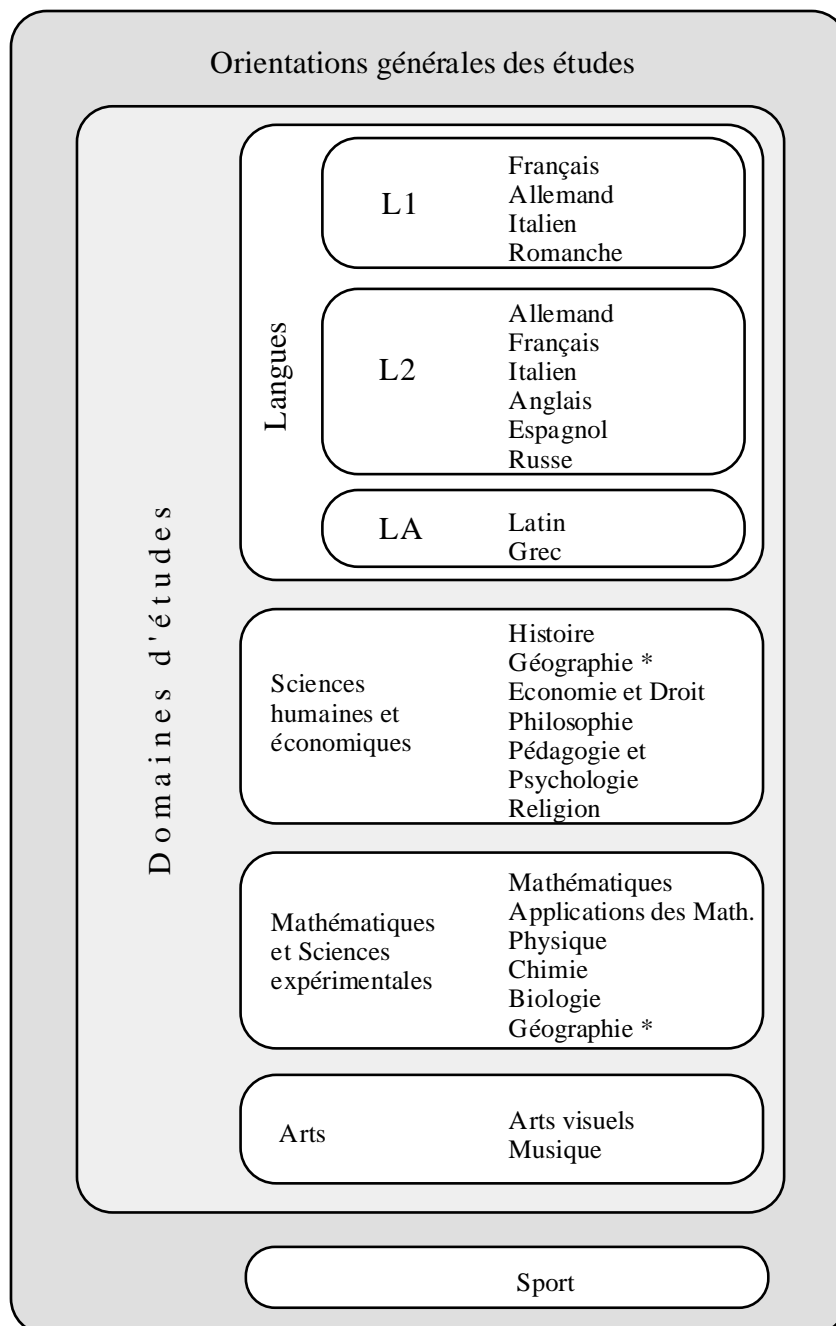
Orientations générales des études

Domaines d'études

Langues

L1
Français
Allemand
Italien
Romanche

L2
Allemand
Français
Italien
Anglais
Espagnol
Russe

LA
Latin
Grec

Sciences humaines et économiques
Histoire
Géographie *
Economie et Droit
Philosophie
Pédagogie et Psychologie
Religion

Mathématiques et Sciences expérimentales
Mathématiques
Applications des Math.
Physique
Chimie
Biologie
Géographie *

Arts
Arts visuels
Musique

Sport